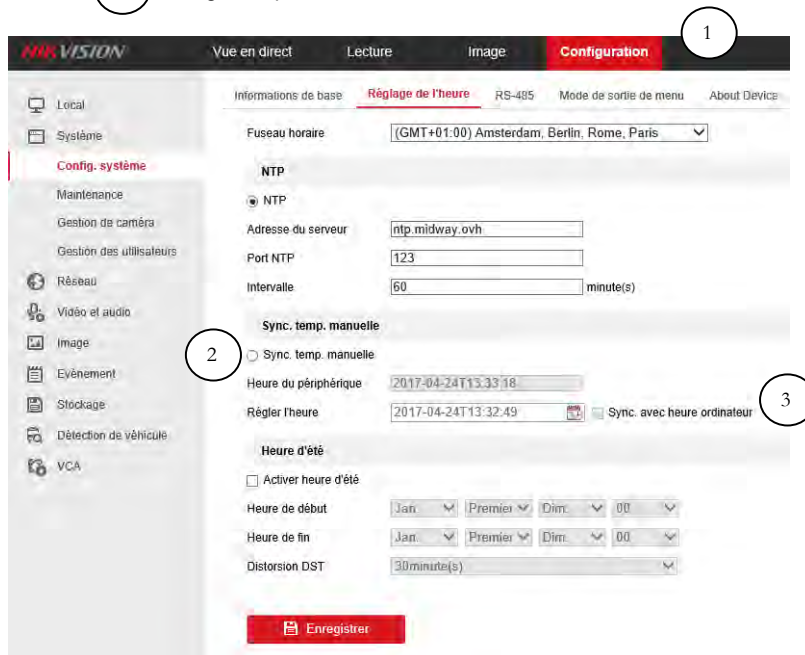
HIKVISION
Vue en direct
Lecture
Image
Configuration
1

Local
Système
Config. système
Maintenance
Gestion de caméra
Gestion des utilisateurs
Réseau
Vidéo et audio
Image
Evènement
Stockage
Détection de véhicule
VCA

Informations de base
Réglage de l'heure
RS-485
Mode de sortie de menu
About Device

Fuseau horaire
(GMT+01:00) Amsterdam, Berlin, Rome, Paris

NTP
NTP
Adresse du serveur
ntp.midway.ovh
Port NTP
123
Intervalle
60
minute(s)

Sync. temp. manuelle
2
Sync. temp. manuelle
Heure du périphérique
2017-04-24T13:33:18
Régler l'heure
2017-04-24T13:32:49
Sync. avec heure ordinateur
3

Heure d'été
Activer heure d'été
Heure de début
Jan
Premier
Dim
00
Heure de fin
Jan
Premier
Dim
00
Distorsion DST
30minute(s)

Enregistrer